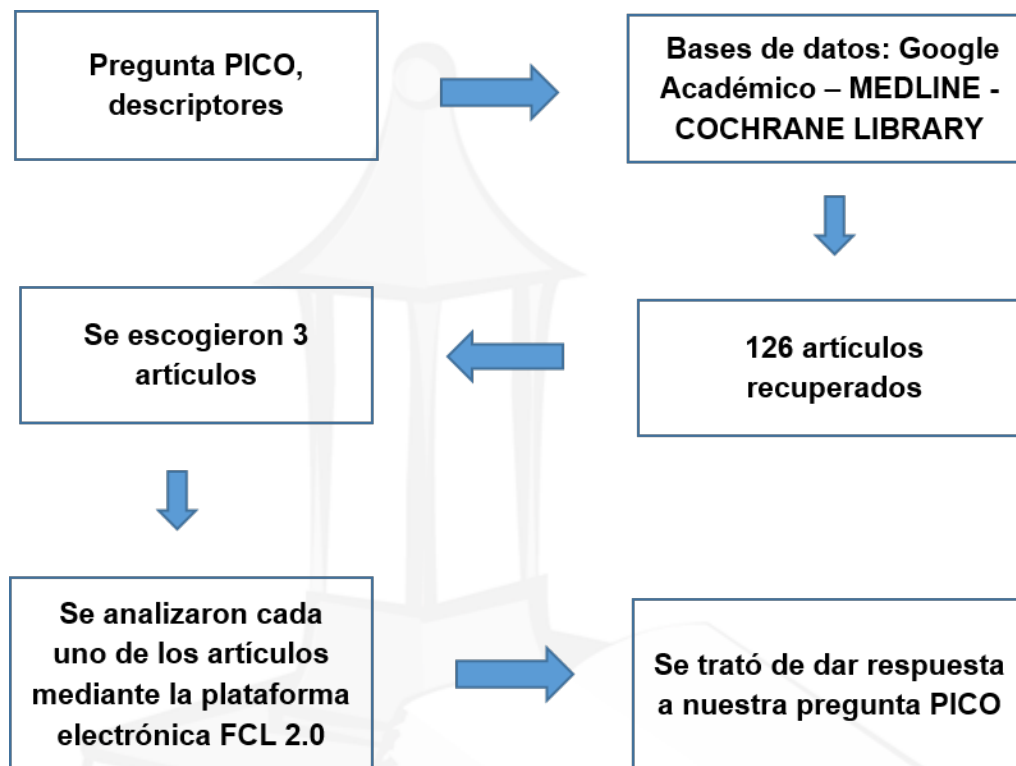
Pregunta PICO, descriptores

Bases de datos: Google Académico – MEDLINE - COCHRANE LIBRARY

126 artículos recuperados

Se escogieron 3 artículos

Se analizaron cada uno de los artículos mediante la plataforma electrónica FCL 2.0

Se trató de dar respuesta a nuestra pregunta PICO